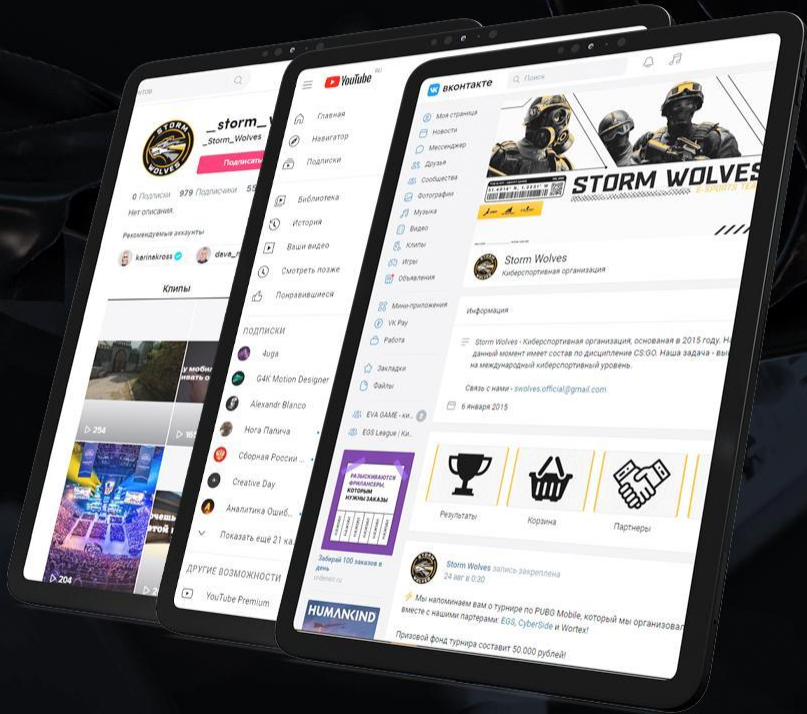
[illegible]ктов

STORM WOLVES

__storm_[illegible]
_Storm_Wolves

Подписаться

0 Подписки 979 Подписчики 55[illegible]

Нет описания.

Рекомендуемые аккаунты

karinakross dave_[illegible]

Клипы

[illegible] мобил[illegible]
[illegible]вать с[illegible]

▷ 254

▷ 165

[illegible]учше
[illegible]льная

▷ 204

YouTube

Главная
Навигатор
Подписки
Библиотека
История
Ваши видео
Смотреть позже
Понравившиеся

ПОДПИСКИ
4uga
G4K Motion Designer
Alexandr Blanco
Нога Папича
Сборная России ...
Creative Day
Аналитика Ошиб...
Показать ещё 21 ка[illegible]

ДРУГИЕ ВОЗМОЖНОСТИ
YouTube Premium

ВКОНТАКТЕ
Поиск

Моя страница
Новости
Мессенджер
Друзья
Сообщества
Фотографии
Музыка
Видео
Клипы
Игры
Объявления
Мини-приложения
VK Pay
Работа
Закладки
Файлы
EVA GAME - ки...
EGS League | Ки...

Разыскиваются фрилансеры, которым нужны заказы

Забери 100 заказов в день
crdeneri.ru

HUMANKIND

STORM WOLVES
E-SPORTS TEA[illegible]

Storm Wolves
Киберспортивная организация

Информация

Storm Wolves - Киберспортивная организация, основанная в 2015 году. Н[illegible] данный момент имеет состав по дисциплине CS:GO. Наша задача - вы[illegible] на международный киберспортивный уровень.

Связь с нами - swolves.official@gmail.com

6 января 2015

Результаты
Корзина
Партнеры

Storm Wolves запись закреплена
24 авг в 0:30

Мы напоминаем вам о турнире по PUBG Mobile, который мы организовал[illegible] вместе с нашими партнерами: EGS, CyberSide и Wortex!

Призовой фонд турнира составит 50.000 рублей!